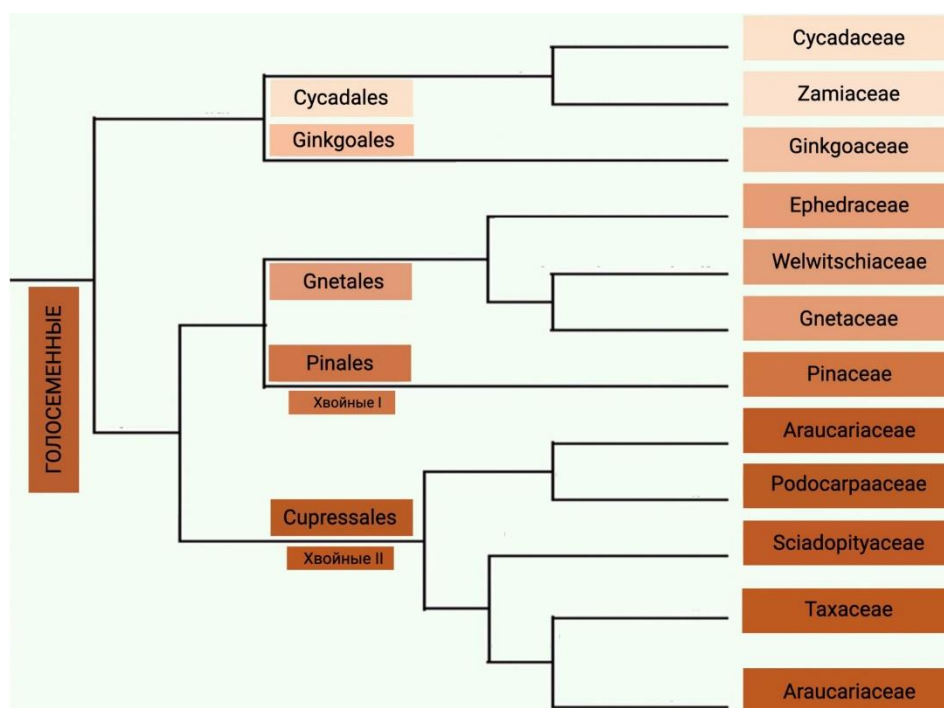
ГОЛОСЕМЕННЫЕ

Cycadales
Ginkgoales
Gnetales
Pinales
Хвойные I
Cupressales
Хвойные II

Cycadaceae
Zamiaceae
Ginkgoaceae
Ephedraceae
Welwitschiaceae
Gnetaceae
Pinaceae
Araucariaceae
Podocarpaaceae
Sciadopityaceae
Taxaceae
Araucariaceae